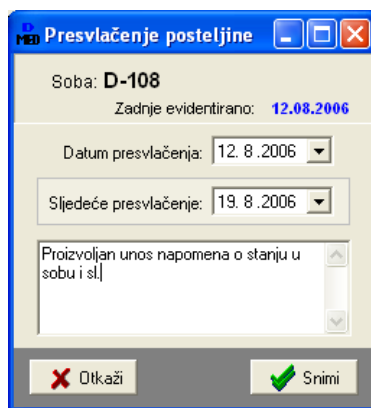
Presvlačenje posteljine

Soba: D-108

Zadnje evidentirano: 12.08.2006

Datum presvlačenja: 12. 8 .2006

Sljedeće presvlačenje: 19. 8 .2006

Proizvoljan unos napomena o stanju u sobu i sl.

Otkaži

Snimi